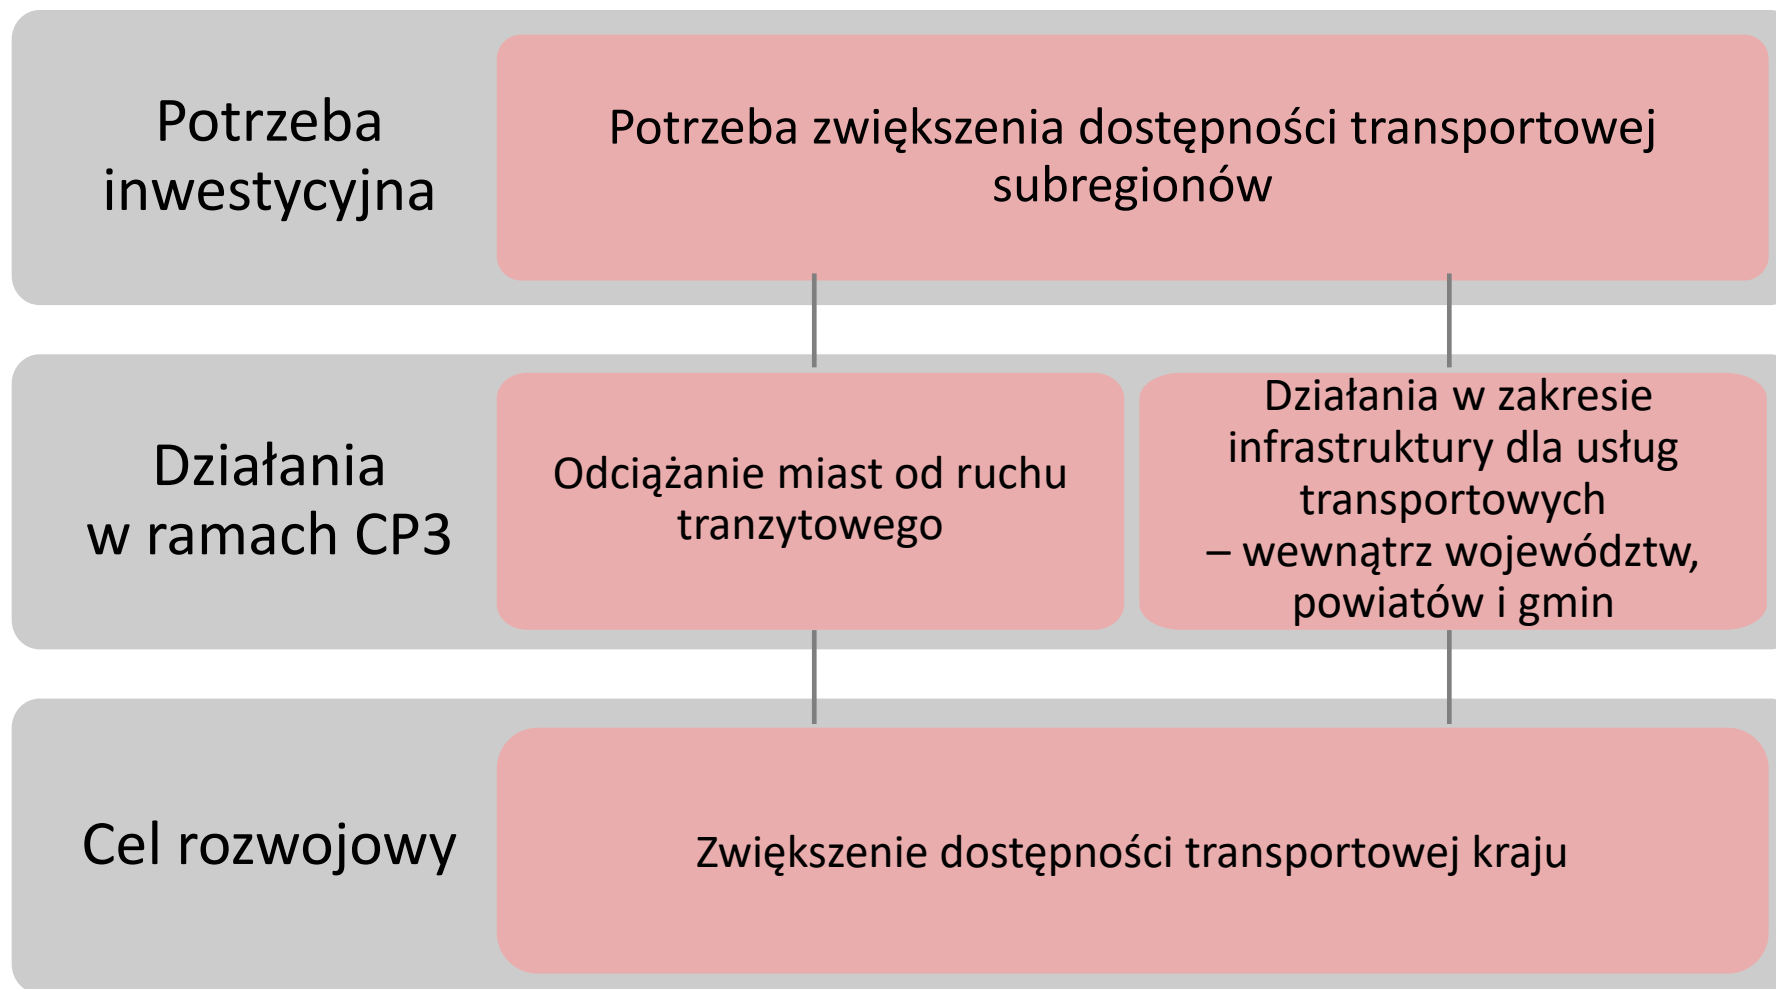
Potrzeba inwestycyjna

Potrzeba zwiększenia dostępności transportowej subregionów

Działania w ramach CP3

Odciążanie miast od ruchu tranzytowego

Działania w zakresie infrastruktury dla usług transportowych – wewnątrz województw, powiatów i gmin

Cel rozwojowy

Zwiększenie dostępności transportowej kraju